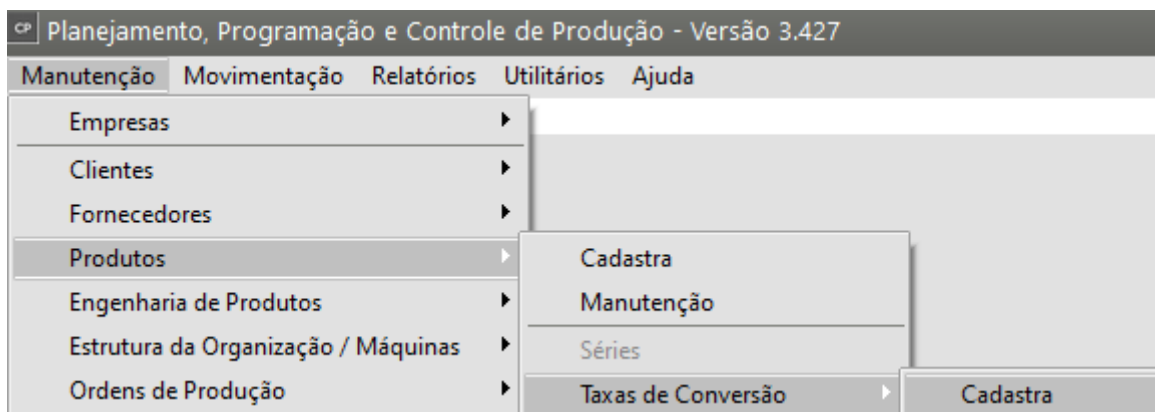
CP Planejamento, Programação e Controle de Produção - Versão 3.427

Manutenção Movimentação Relatórios Utilitários Ajuda

Empresas
Clientes
Fornecedores
Produtos
Engenharia de Produtos
Estrutura da Organização / Máquinas
Ordens de Produção

Cadastra
Manutenção
Séries
Taxas de Conversão

Cadastra